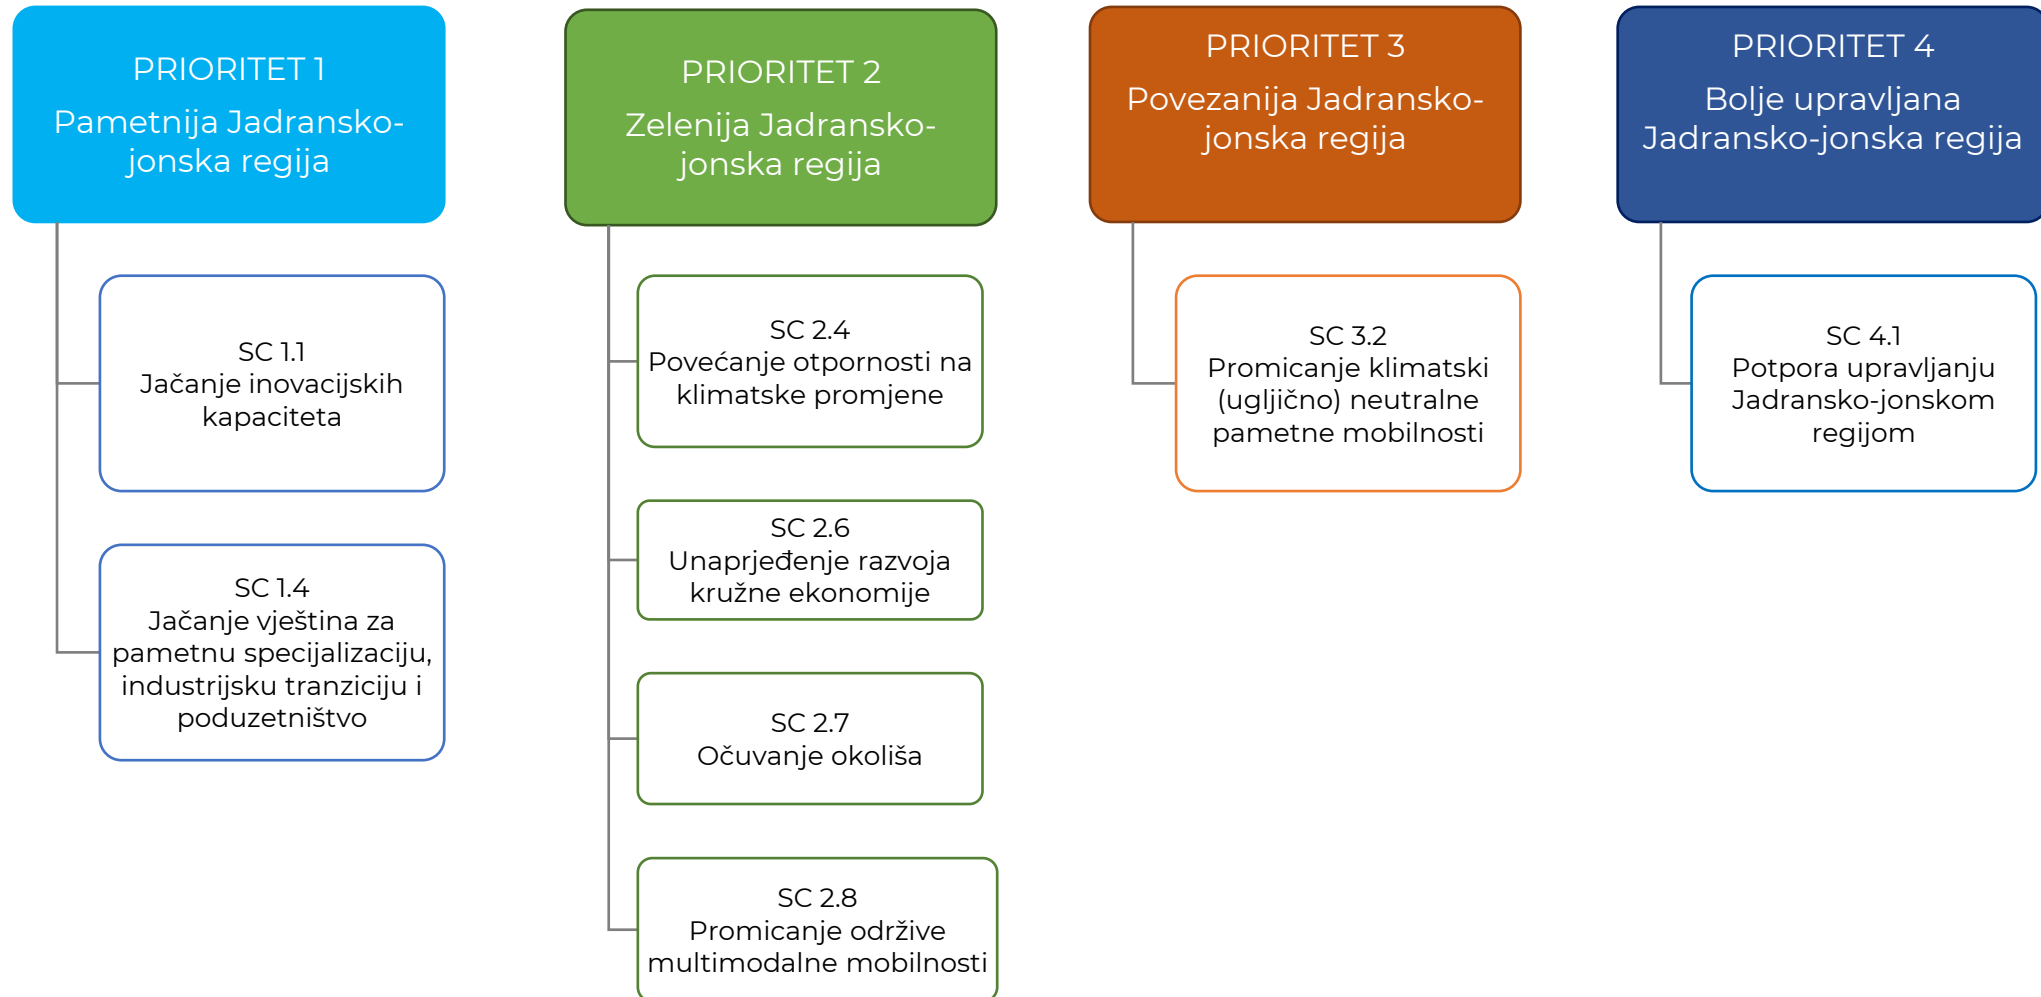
PRIORITET 1
Pametnija Jadransko-jonska regija

SC 1.1
Jačanje inovacijskih kapaciteta

SC 1.4
Jačanje vještina za pametnu specijalizaciju, industrijsku tranziciju i poduzetništvo

PRIORITET 2
Zelenija Jadransko-jonska regija

SC 2.4
Povećanje otpornosti na klimatske promjene

SC 2.6
Unaprjeđenje razvoja kružne ekonomije

SC 2.7
Očuvanje okoliša

SC 2.8
Promicanje održive multimodalne mobilnosti

PRIORITET 3
Povezanija Jadransko-jonska regija

SC 3.2
Promicanje klimatski (ugljično) neutralne pametne mobilnosti

PRIORITET 4
Bolje upravljana Jadransko-jonska regija

SC 4.1
Potpora upravljanju Jadransko-jonskom regijom